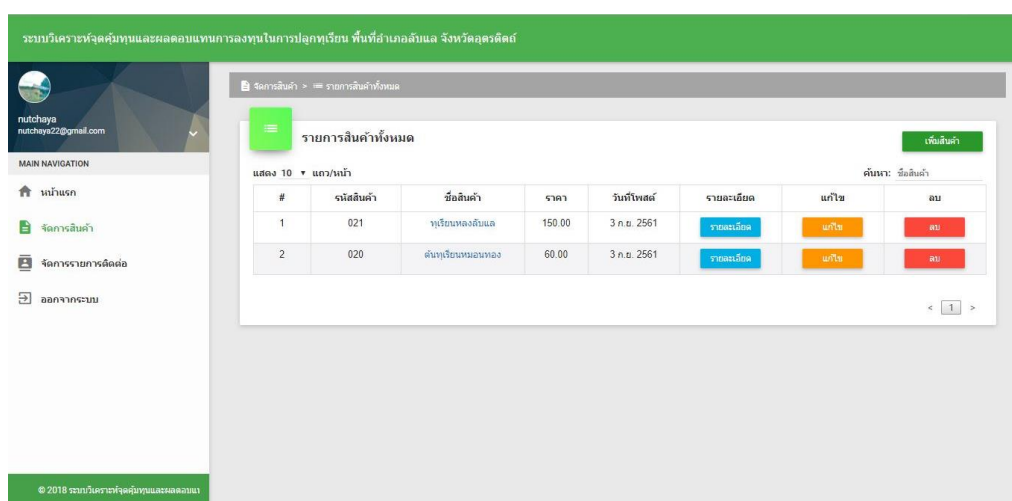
ระบบวิเคราะห์จุดคุ้มทุนและผลตอบแทนการลงทุนในการปลูกทุเรียน พื้นที่อำเภอลับแล จังหวัดอุตรดิตถ์

nutchaya
nutchaya22@gmail.com

MAIN NAVIGATION

หน้าแรก

จัดการสินค้า

จัดการรายการติดต่อ

ออกจากระบบ

© 2018 ระบบวิเคราะห์จุดคุ้มทุนและผลตอบแ

จัดการสินค้า > รายการสินค้าทั้งหมด

รายการสินค้าทั้งหมด

เพิ่มสินค้า

แสดง 10 แถว/หน้า

ค้นหา: ชื่อสินค้า

| # | รหัสสินค้า | ชื่อสินค้า | ราคา | วันที่โพสต์ | รายละเอียด | แก้ไข | ลบ |
|---|---|---|---|---|---|---|---|
| 1 | 021 | ทุเรียนหลงลับแล | 150.00 | 3 ก.ย. 2561 | รายละเอียด | แก้ไข | ลบ |
| 2 | 020 | ต้นทุเรียนหมอนทอง | 60.00 | 3 ก.ย. 2561 | รายละเอียด | แก้ไข | ลบ |

< 1 >